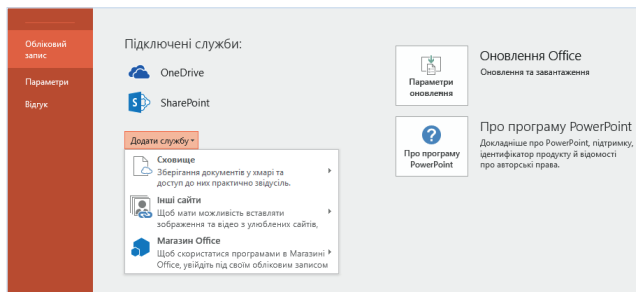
Обліковий запис

Параметри

Відгук

Підключені служби:

OneDrive

SharePoint

Додати службу

Сховище
Зберігання документів у хмарі та доступ до них практично звідусіль.

Інші сайти
Щоб мати можливість вставляти зображення та відео з улюблених сайтів,

Магазин Office
Щоб скористатися програмами в Магазині Office, увійдіть під своїм обліковим записом

Параметри оновлення

Оновлення Office
Оновлення та завантаження

Про програму PowerPoint

Про програму PowerPoint
Докладніше про PowerPoint, підтримку, ідентифікатор продукту й відомості про авторські права.